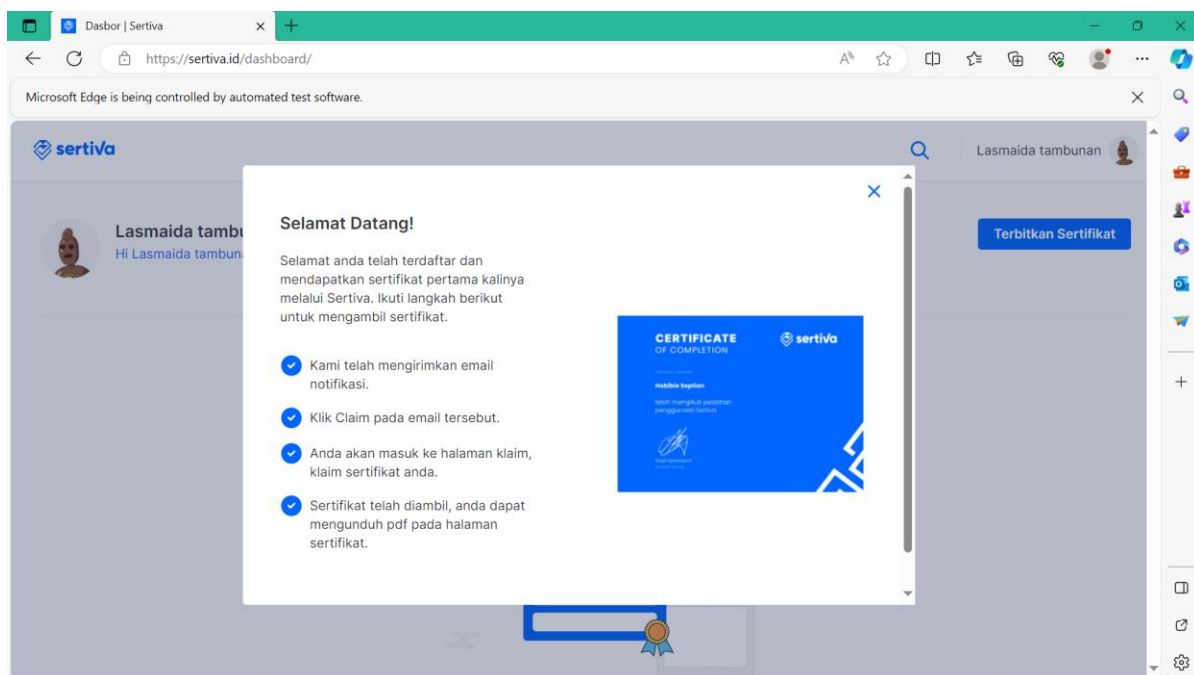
Dasbor | Sertiva

https://sertiva.id/dashboard/

Microsoft Edge is being controlled by automated test software.

sertiva

Lasmaida tambunan

Lasmaida tambu
Hi Lasmaida tambun

Terbitkan Sertifikat

Selamat Datang!

Selamat anda telah terdaftar dan mendapatkan sertifikat pertama kalinya melalui Sertiva. Ikuti langkah berikut untuk mengambil sertifikat.

Kami telah mengirimkan email notifikasi.

Klik Claim pada email tersebut.

Anda akan masuk ke halaman klaim, klaim sertifikat anda.

Sertifikat telah diambil, anda dapat mengunduh pdf pada halaman sertifikat.

CERTIFICATE
OF COMPLETION
sertiva
Habibie Septian
telah mengikuti pelatihan penggunaan Sertiva